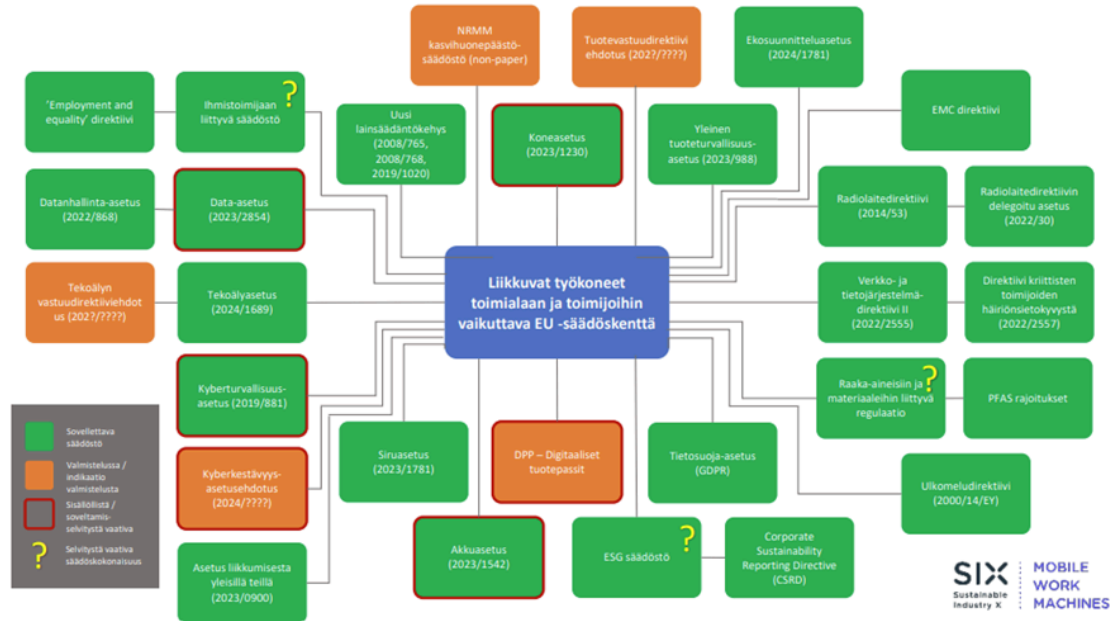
NRMM kasvihuonepäästösäädöstö (non-paper)

Tuotevastuudirektiivi ehdotus (202?/????)

Ekosuunnitteluasetus (2024/1781)

'Employment and equality' direktiivi

Ihmistoimijaan liittyvä säädöstö ?

Uusi lainsäädäntökehys (2008/765, 2008/768, 2019/1020)

Koneasetus (2023/1230)

Yleinen tuoteturvallisuusasetus (2023/988)

EMC direktiivi

Datanhallinta-asetus (2022/868)

Data-asetus (2023/2854)

Radiolaitedirektiivi (2014/53)

Radiolaitedirektiivin delegoitu asetus (2022/30)

Tekoälyn vastuudirektiiviehdotus (202?/????)

Tekoälyasetus (2024/1689)

Liikkuvat työkoneet toimialaan ja toimijoihin vaikuttava EU -säädöskenttä

Verkko- ja tietojärjestelmädirektiivi II (2022/2555)

Direktiivi kriittisten toimijoiden häiriönsietokyvystä (2022/2557)

Kyberturvallisuusasetus (2019/881)

Raaka-aineisiin ja materiaaleihin liittyvä regulaatio ?

PFAS rajoitukset

Sovellettava säädöstö

Valmistelussa / indikaatio valmistelusta

Sisällöllistä / soveltamisselvitystä vaativa

? Selvitystä vaativa säädöskokonaisuus

Siruasetus (2023/1781)

DPP – Digitaaliset tuotepassit

Tietosuoja-asetus (GDPR)

Kyberkestävyysasetusehdotus (2024/????)

Ulkomeludirektiivi (2000/14/EY)

Asetus liikkumisesta yleisillä teillä (2023/0900)

Akkuasetus (2023/1542)

ESG säädöstö ?

Corporate Sustainability Reporting Directive (CSRD)

SIX Sustainable Industry X

MOBILE WORK MACHINES